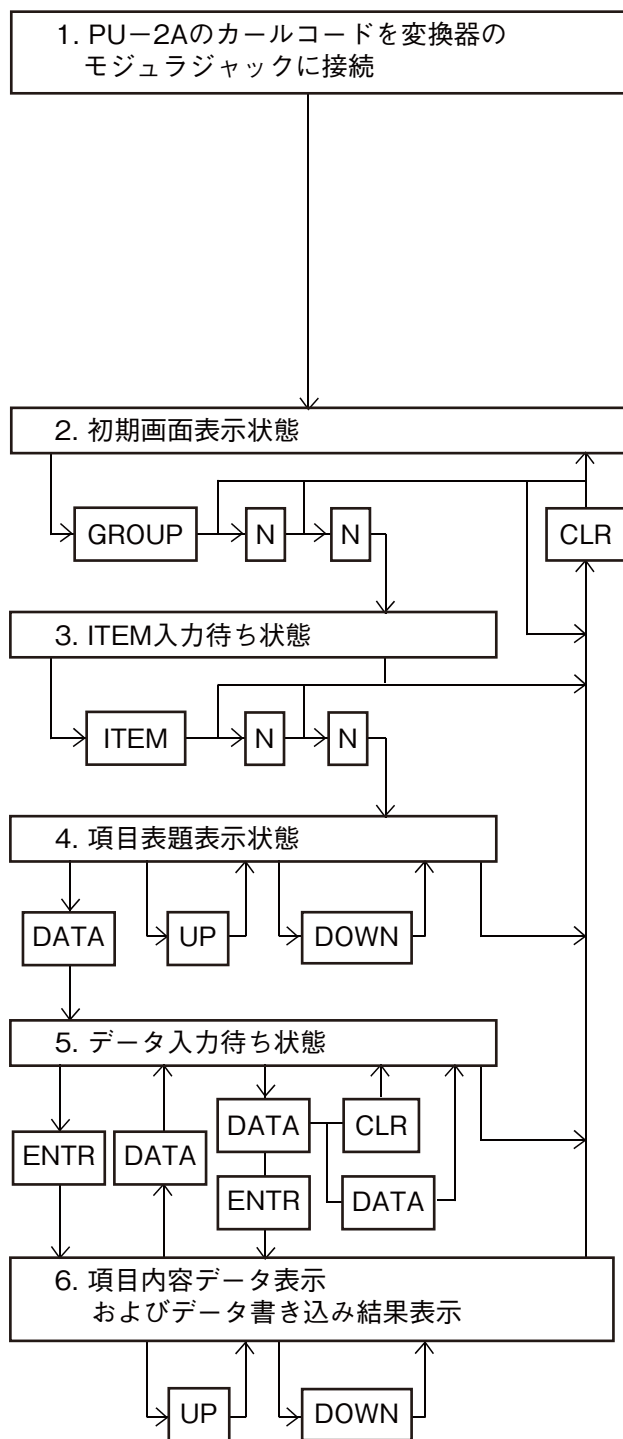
1. PU−2Aのカールコードを変換器のモジュラジャックに接続

2. 初期画面表示状態

GROUP

N

N

CLR

3. ITEM入力待ち状態

ITEM

N

N

4. 項目表題表示状態

DATA

UP

DOWN

5. データ入力待ち状態

ENTR

DATA

DATA

CLR

ENTR

DATA

6. 項目内容データ表示
およびデータ書き込み結果表示

UP

DOWN